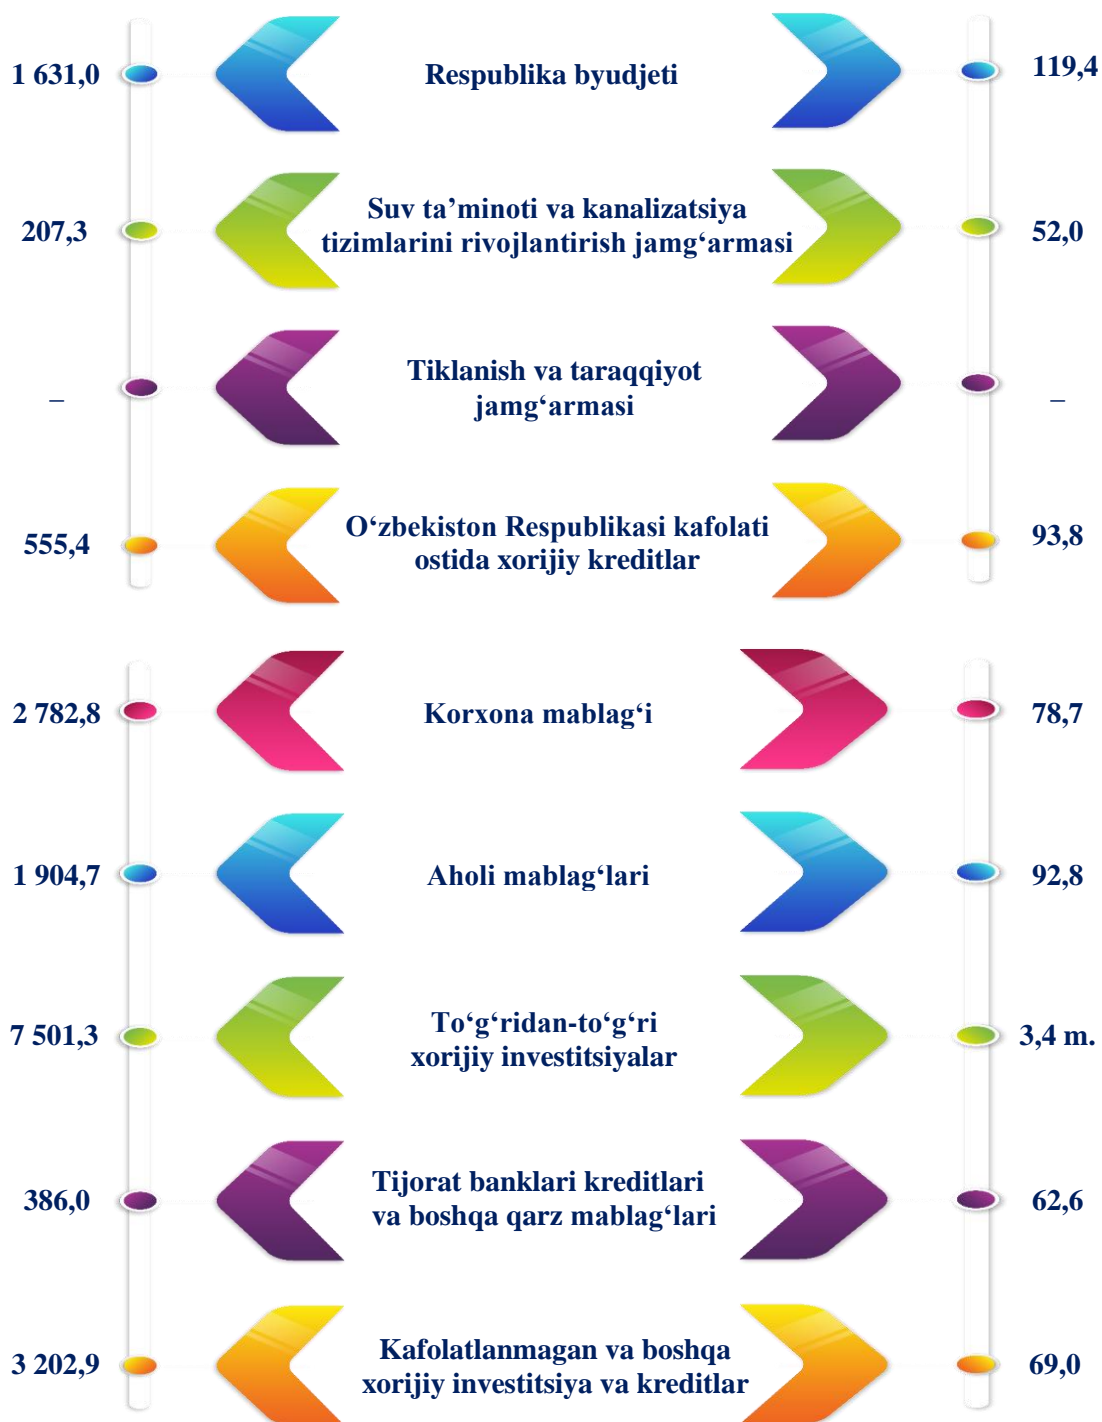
1 631,0

Respublika byudjeti

119,4

207,3

Suv ta’minoti va kanalizatsiya tizimlarini rivojlantirish jamg‘armasi

52,0

–

Tiklanish va taraqqiyot jamg‘armasi

–

555,4

O‘zbekiston Respublikasi kafolati ostida xorijiy kreditlar

93,8

2 782,8

Korxona mablag‘i

78,7

1 904,7

Aholi mablag‘lari

92,8

7 501,3

To‘g‘ridan-to‘g‘ri xorijiy investitsiyalar

3,4 m.

386,0

Tijorat banklari kreditlari va boshqa qarz mablag‘lari

62,6

3 202,9

Kafolatlanmagan va boshqa xorijiy investitsiya va kreditlar

69,0